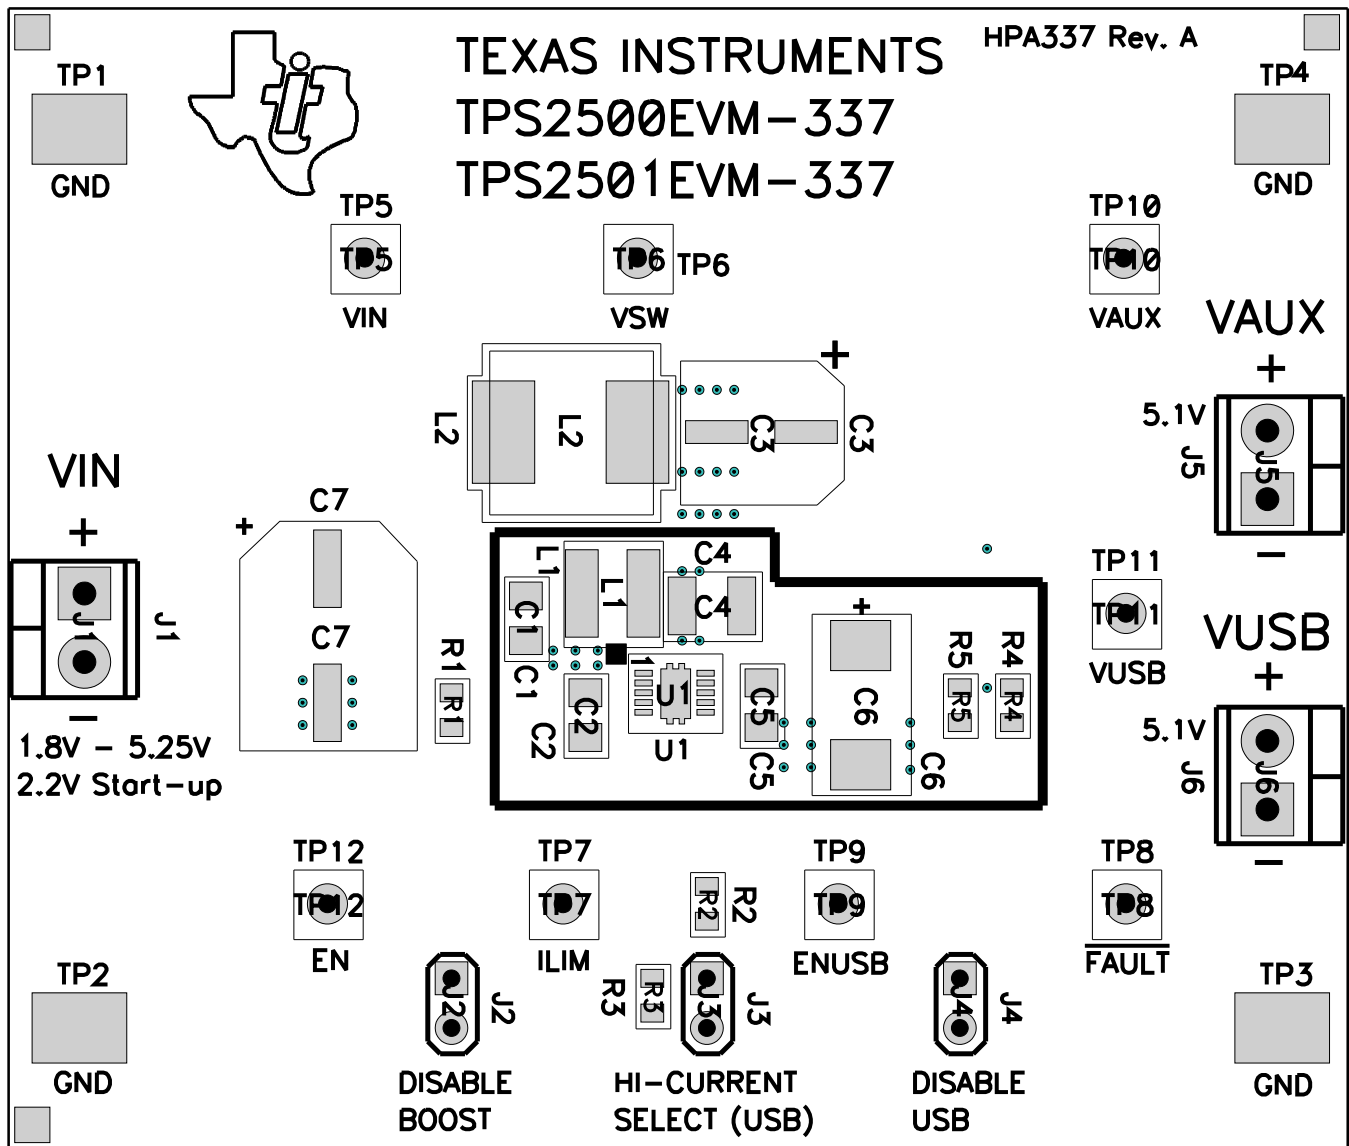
HPA337 Rev. A

TEXAS INSTRUMENTS
TPS2500EVM-337
TPS2501EVM-337

TP1
GND

TP4
GND

TP5
TP5
VIN

TP6
TP6
VSW

TP10
TP10
VAUX

VAUX
+
5.1V
J5
J5
−

L2
L2
C3
C3
+

VIN
+
J1
J1
−
1.8V - 5.25V
2.2V Start-up

C7
+
C7

R1
R1

L1
L1
C1
C1
C1
C2
C2
C4
C4
U1
U1
1
C5
C5
+
C6
C6
R5
R5
R4
R4

TP11
TP11
VUSB

VUSB
+
5.1V
J6
J6
−

TP12
TP12
EN

TP7
TP7
ILIM

R2
R2

TP9
TP9
ENUSB

TP8
TP8
FAULT

TP2
GND

TP3
GND

J2
J2
DISABLE
BOOST

R3
R3
J3
J3
HI-CURRENT
SELECT (USB)

J4
J4
DISABLE
USB